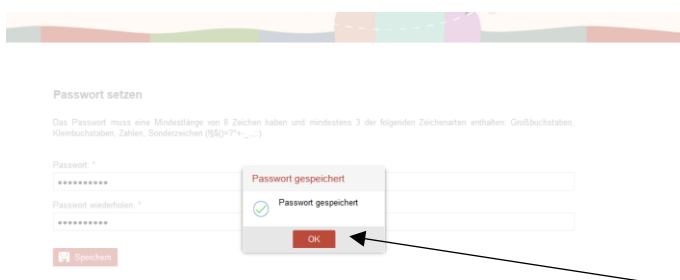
Passwort setzen

Das Passwort muss eine Mindestlänge von 8 Zeichen haben und mindestens 3 der folgenden Zeichenarten enthalten: Großbuchstaben, Kleinbuchstaben, Zahlen, Sonderzeichen (!§$()=?*+-_.:,;)

Passwort: *

••••••••••

Passwort wiederholen: *

••••••••••

Speichern

Passwort gespeichert

Passwort gespeichert

OK